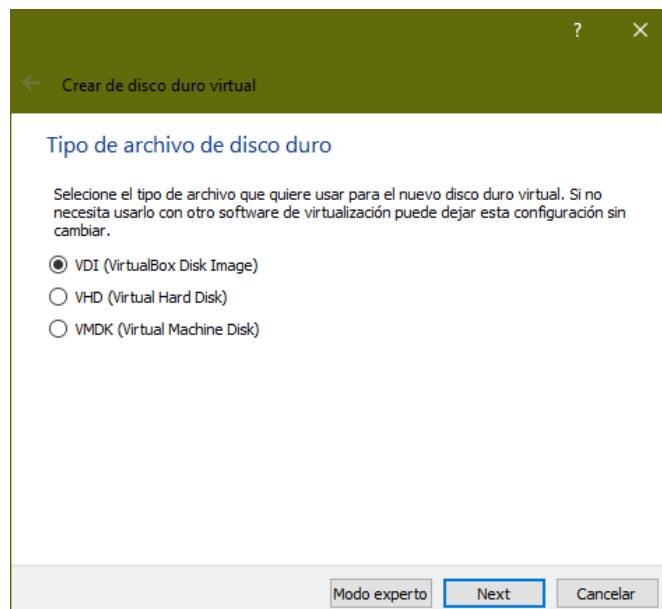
?

Crear de disco duro virtual

Tipo de archivo de disco duro

Selecione el tipo de archivo que quiere usar para el nuevo disco duro virtual. Si no necesita usarlo con otro software de virtualización puede dejar esta configuración sin cambiar.

VDI (VirtualBox Disk Image)

VHD (Virtual Hard Disk)

VMDK (Virtual Machine Disk)

Modo experto

Next

Cancelar